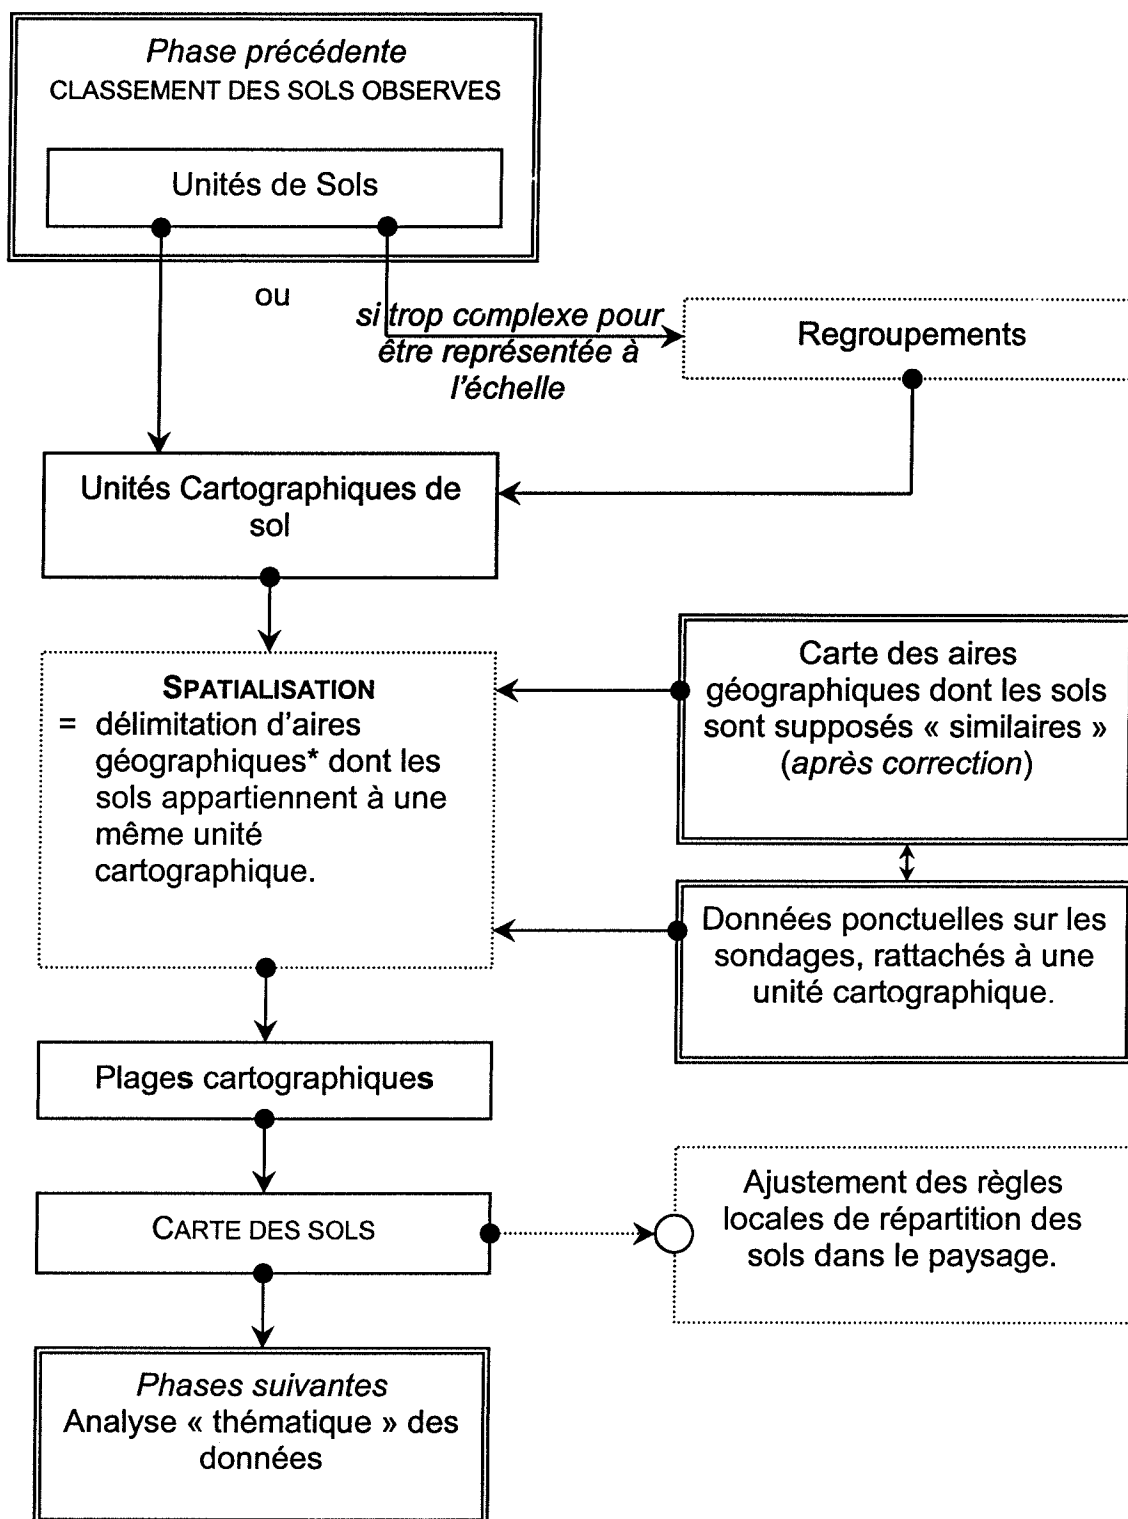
Phase précédente
CLASSEMENT DES SOLS OBSERVES

Unités de Sols

ou

si trop complexe pour être représentée à l'échelle

Regroupements

Unités Cartographiques de sol

SPATIALISATION
= délimitation d'aires géographiques* dont les sols appartiennent à une même unité cartographique.

Carte des aires géographiques dont les sols sont supposés « similaires » (après correction)

Données ponctuelles sur les sondages, rattachés à une unité cartographique.

Plages cartographiques

CARTE DES SOLS

Ajustement des règles locales de répartition des sols dans le paysage.

Phases suivantes
Analyse « thématique » des données